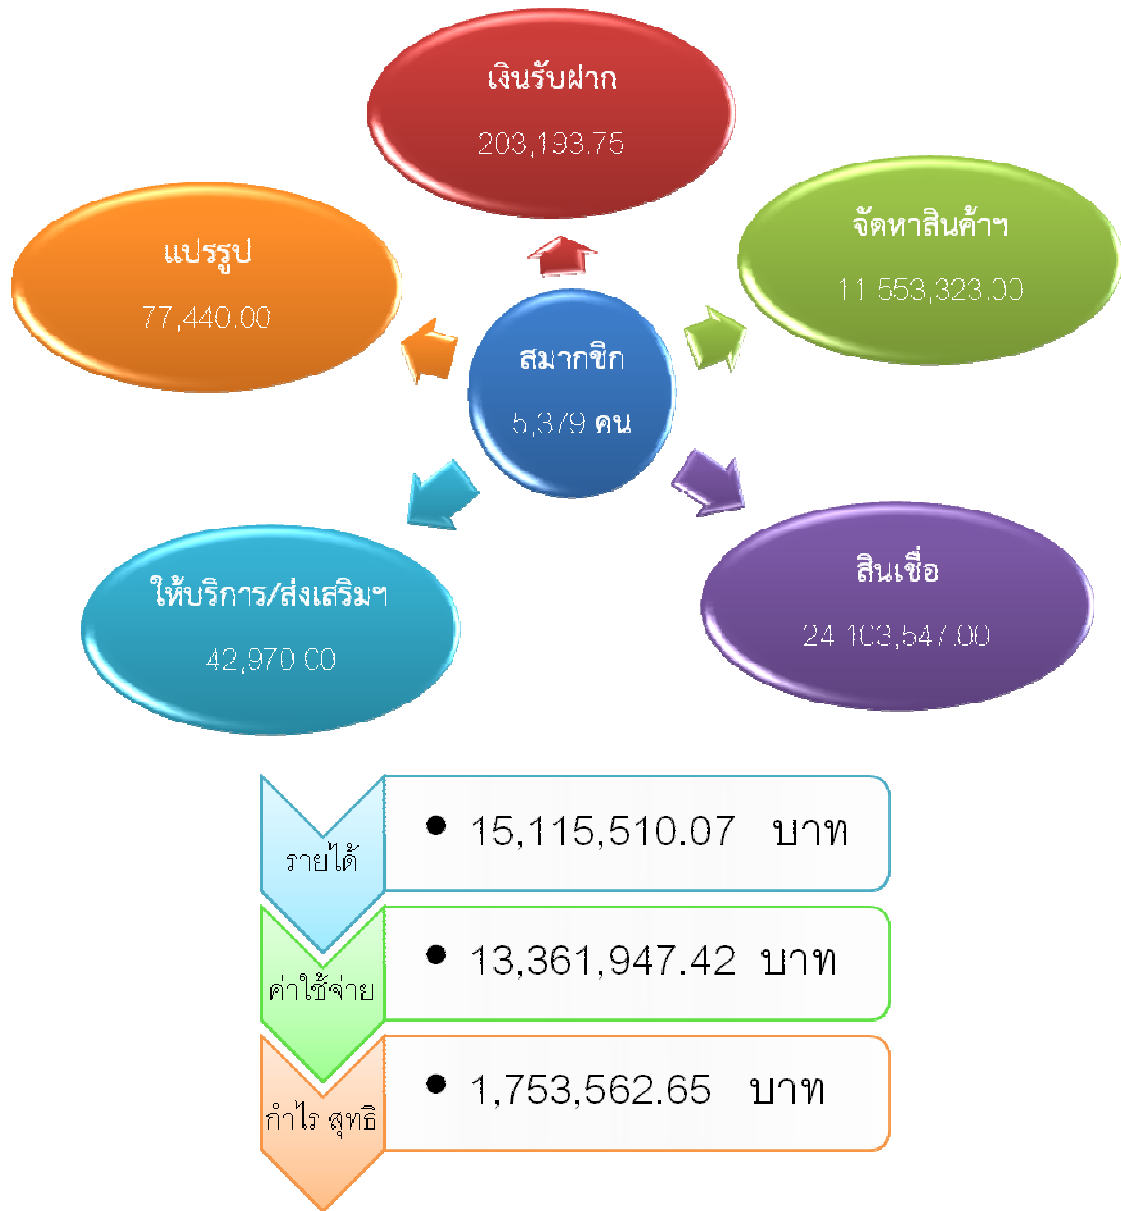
เงินรับฝาก
203,193.75

แปรรูป
77,440.00

จัดหาสินค้าฯ
11,553,323.00

สมาชิก
5,379 คน

ให้บริการ/ส่งเสริมฯ
42,970.00

สินเชื่อ
24,103,547.00

รายได้
• 15,115,510.07 บาท

ค่าใช้จ่าย
• 13,361,947.42 บาท

กำไร สุทธิ
• 1,753,562.65 บาท